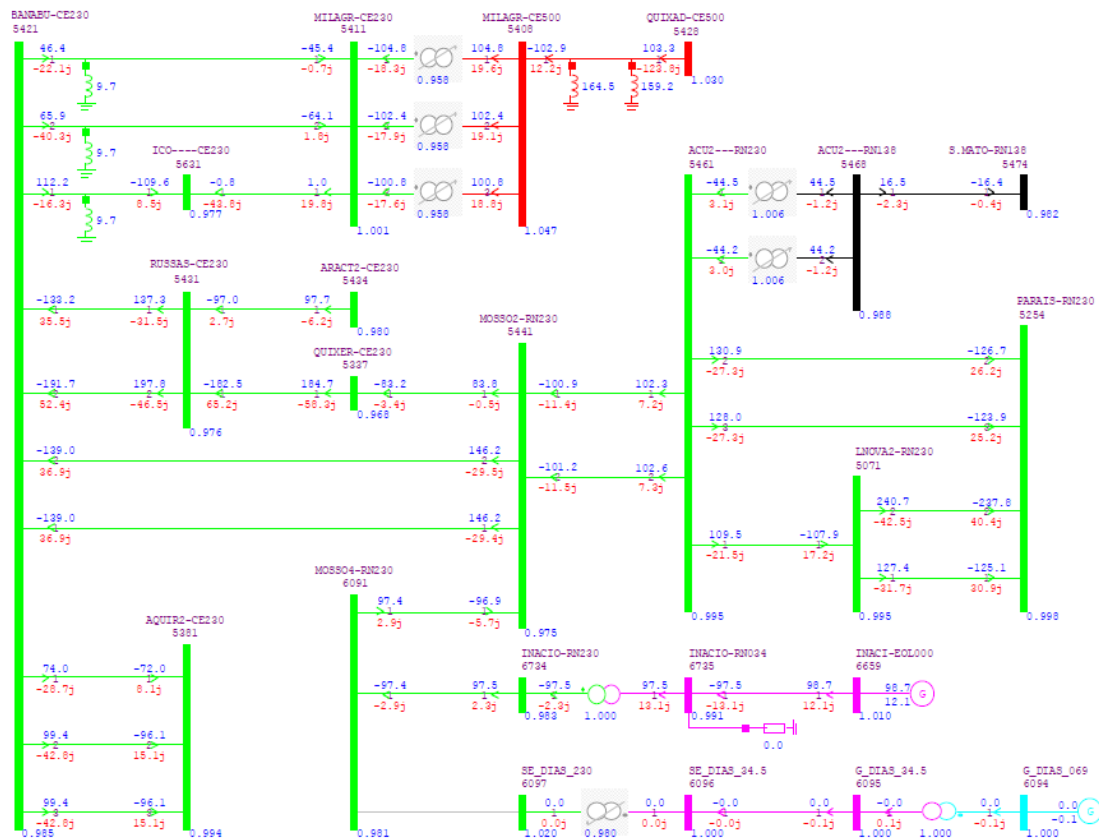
BANABU-CE230
5421
MILAGR-CE230
5411
MILAGR-CE500
5408
QUIXAD-CE500
5428
46.4
-22.1j
9.7
-45.4
-0.7j
-104.8
-18.3j
0.958
104.8
19.6j
-102.9
12.2j
164.5
103.3
-123.8j
159.2
1.030
65.9
-40.3j
9.7
-64.1
1.8j
-102.4
-17.9j
0.958
102.4
19.1j
ICO----CE230
5631
112.2
-16.3j
-109.6
8.5j
-0.8
-43.8j
0.977
1.0
19.8j
-100.8
-17.6j
0.958
100.8
18.8j
9.7
1.001
1.047
ACU2---RN230
5461
ACU2---RN138
5468
S.MATO-RN138
5474
-44.5
3.1j
1.006
44.5
-1.2j
16.5
-2.3j
-16.4
-0.4j
0.982
-44.2
3.0j
1.006
44.2
-1.2j
0.988
RUSSAS-CE230
5431
ARACT2-CE230
5434
-133.2
35.5j
137.3
-31.5j
-97.0
2.7j
97.7
-6.2j
0.980
MOSSO2-RN230
5441
PARAIS-RN230
5254
QUIXER-CE230
5337
130.9
-27.3j
-126.7
26.2j
-191.7
52.4j
197.8
-46.5j
-182.5
65.2j
184.7
-58.3j
-83.2
-3.4j
0.968
83.8
-0.5j
-100.9
-11.4j
102.3
7.2j
0.976
128.0
-27.3j
-123.9
25.2j
-139.0
36.9j
146.2
-29.5j
LNOVA2-RN230
5071
-101.2
-11.5j
102.6
7.3j
240.7
-42.5j
-237.8
40.4j
-139.0
36.9j
146.2
-29.4j
109.5
-21.5j
-107.9
17.2j
MOSSO4-RN230
6091
127.4
-31.7j
-125.1
30.9j
97.4
2.9j
-96.9
-5.7j
0.995
0.995
0.998
0.975
AQUIR2-CE230
5381
INACIO-RN230
6734
INACIO-RN034
6735
INACI-EOL000
6659
74.0
-28.7j
-72.0
8.1j
-97.4
-2.9j
97.5
2.3j
-97.5
-2.3j
1.000
97.5
13.1j
-97.5
-13.1j
98.7
12.1j
98.7
12.1
0.983
0.991
1.010
99.4
-42.8j
-96.1
15.1j
0.0
SE_DIAS_230
6097
SE_DIAS_34.5
6096
G_DIAS_34.5
6095
G_DIAS_069
6094
99.4
-42.8j
-96.1
15.1j
0.0
0.0j
0.980
0.0
0.0j
-0.0
-0.0j
0.0
-0.1j
-0.0
0.1j
1.000
0.0
-0.1j
0.0
-0.1
0.985
0.994
0.981
1.020
1.000
1.000
1.000